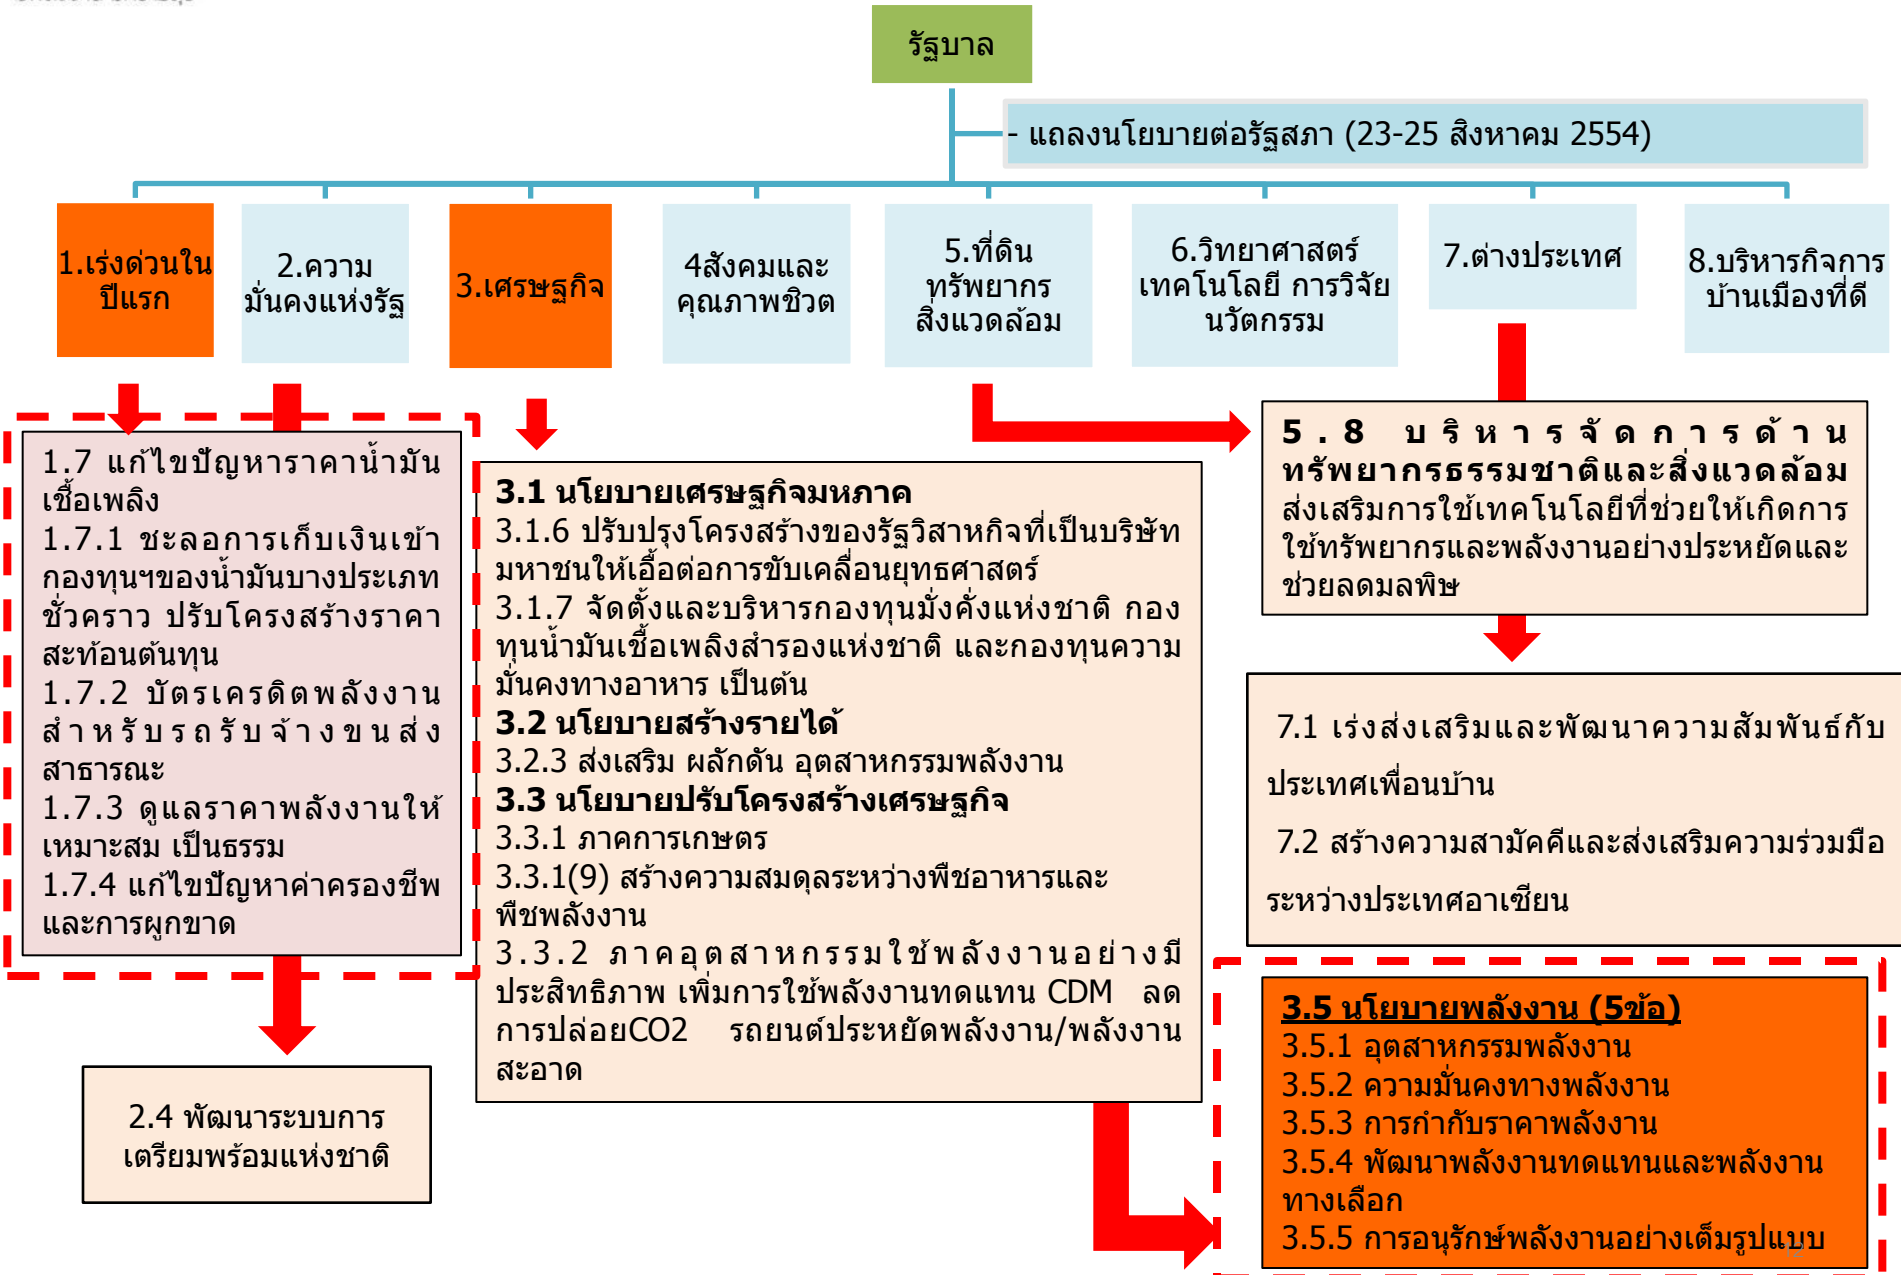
รัฐบาล

- แถลงนโยบายต่อรัฐสภา (23-25 สิงหาคม 2554)

1.เร่งด่วนในปีแรก

2.ความมั่นคงแห่งรัฐ

3.เศรษฐกิจ

4สังคมและคุณภาพชิวต

5.ที่ดิน ทรัพยากร สิ่งแวดล้อม

6.วิทยาศาสตร์ เทคโนโลยี การวิจัย นวัตกรรม

7.ต่างประเทศ

8.บริหารกิจการบ้านเมืองที่ดี

1.7 แก้ไขปัญหาราคาน้ำมันเชื้อเพลิง
1.7.1 ชะลอการเก็บเงินเข้ากองทุนฯของน้ำมันบางประเภทชั่วคราว ปรับโครงสร้างราคาสะท้อนต้นทุน
1.7.2 บัตรเครดิตพลังงานสำหรับรถรับจ้างขนส่งสาธารณะ
1.7.3 ดูแลราคาพลังงานให้เหมาะสม เป็นธรรม
1.7.4 แก้ไขปัญหาค่าครองชีพและการผูกขาด

3.1 นโยบายเศรษฐกิจมหภาค
3.1.6 ปรับปรุงโครงสร้างของรัฐวิสาหกิจที่เป็นบริษัทมหาชนให้เอื้อต่อการขับเคลื่อนยุทธศาสตร์
3.1.7 จัดตั้งและบริหารกองทุนมั่งคั่งแห่งชาติ กองทุนน้ำมันเชื้อเพลิงสำรองแห่งชาติ และกองทุนความมั่นคงทางอาหาร เป็นต้น
3.2 นโยบายสร้างรายได้
3.2.3 ส่งเสริม ผลักดัน อุตสาหกรรมพลังงาน
3.3 นโยบายปรับโครงสร้างเศรษฐกิจ
3.3.1 ภาคการเกษตร
3.3.1(9) สร้างความสมดุลระหว่างพืชอาหารและพืชพลังงาน
3.3.2 ภาคอุตสาหกรรมใช้พลังงานอย่างมีประสิทธิภาพ เพิ่มการใช้พลังงานทดแทน CDM ลดการปล่อยCO2 รถยนต์ประหยัดพลังงาน/พลังงานสะอาด

5.8 บริหารจัดการด้านทรัพยากรธรรมชาติและสิ่งแวดล้อม
ส่งเสริมการใช้เทคโนโลยีที่ช่วยให้เกิดการใช้ทรัพยากรและพลังงานอย่างประหยัดและช่วยลดมลพิษ

7.1 เร่งส่งเสริมและพัฒนาความสัมพันธ์กับประเทศเพื่อนบ้าน
7.2 สร้างความสามัคคีและส่งเสริมความร่วมมือระหว่างประเทศอาเซียน

2.4 พัฒนาระบบการเตรียมพร้อมแห่งชาติ

3.5 นโยบายพลังงาน (5ข้อ)
3.5.1 อุตสาหกรรมพลังงาน
3.5.2 ความมั่นคงทางพลังงาน
3.5.3 การกำกับราคาพลังงาน
3.5.4 พัฒนาพลังงานทดแทนและพลังงานทางเลือก
3.5.5 การอนุรักษ์พลังงานอย่างเต็มรูปแบบ